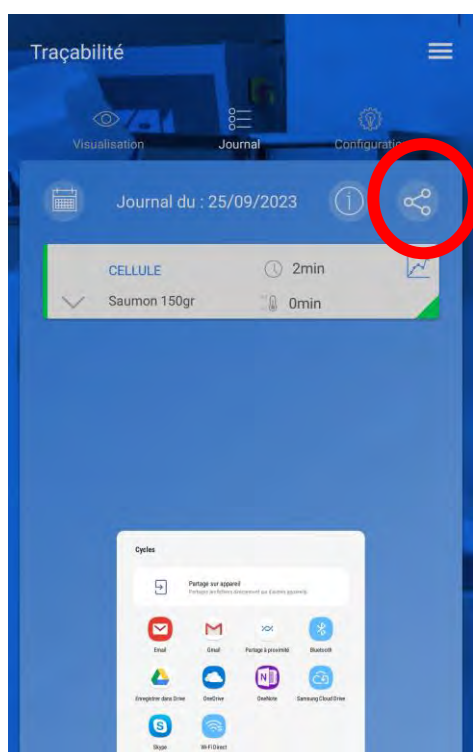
Traçabilité

Visualisation
Journal
Configuratio

Journal du : 25/09/2023

CELLULE
2min
Saumon 150gr
0min

Cycles

Partage sur appareil
Partager les fichiers directement sur d'autres appareils

Email
Gmail
Partage à proximité
Bluetooth
Enregistrer dans Drive
OneDrive
OneNote
Samsung Cloud Drive
Skype
Wi-Fi Direct